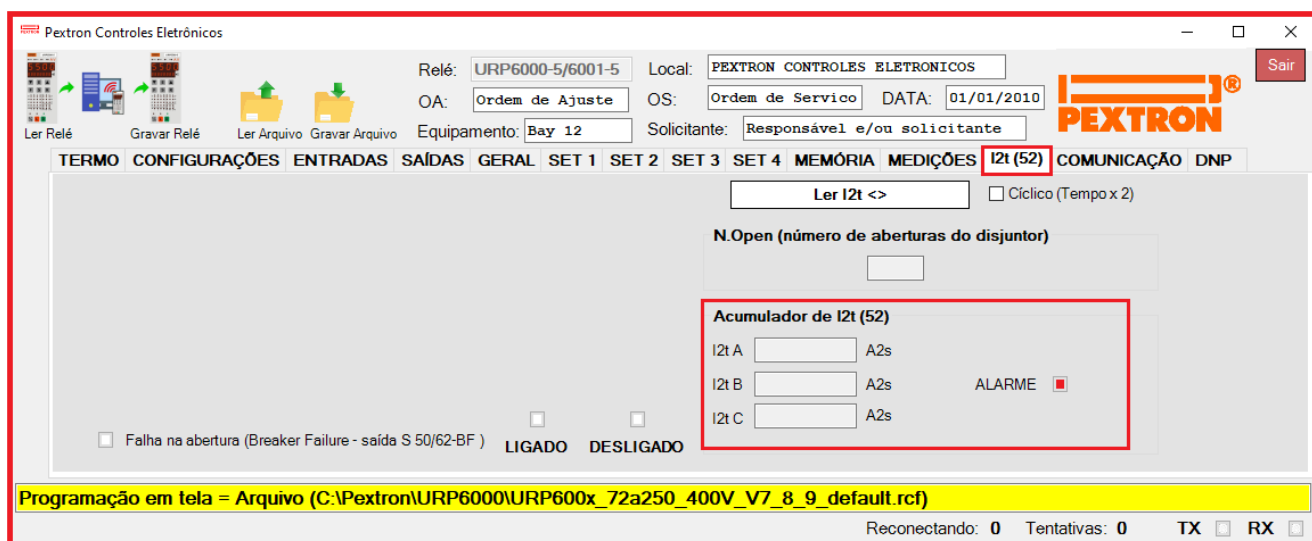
Pextron Controles Eletrônicos

Ler Relé Gravar Relé Ler Arquivo Gravar Arquivo

Relé: URP6000-5/6001-5 Local: PEXTRON CONTROLES ELETRONICOS
OA: Ordem de Ajuste OS: Ordem de Servico DATA: 01/01/2010
Equipamento: Bay 12 Solicitante: Responsável e/ou solicitante

PEXTRON

Sair

TERMO CONFIGURAÇÕES ENTRADAS SAÍDAS GERAL SET 1 SET 2 SET 3 SET 4 MEMÓRIA MEDIÇÕES I2t (52) COMUNICAÇÃO DNP

Ler I2t <>
Cíclico (Tempo x 2)

N.Open (número de aberturas do disjuntor)

Acumulador de I2t (52)
I2t A A2s
I2t B A2s ALARME
I2t C A2s

Falha na abertura (Breaker Failure - saída S 50/62-BF ) LIGADO DESLIGADO

Programação em tela = Arquivo (C:\Pextron\URP6000\URP600x_72a250_400V_V7_8_9_default.rcf)

Reconectando: 0 Tentativas: 0 TX RX